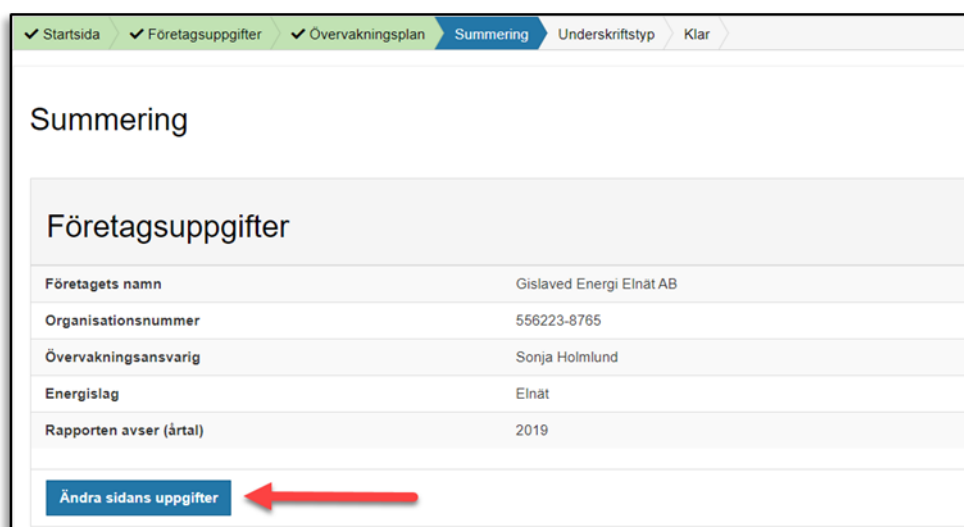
✔ Startsida ✔ Företagsuppgifter ✔ Övervakningsplan Summering Underskriftstyp Klar

Summering

Företagsuppgifter

| | |
|---|---|
| Företagets namn | Gislaved Energi Elnät AB |
| Organisationsnummer | 556223-8765 |
| Övervakningsansvarig | Sonja Holmlund |
| Energislag | Elnät |
| Rapporten avser (årtal) | 2019 |

Ändra sidans uppgifter